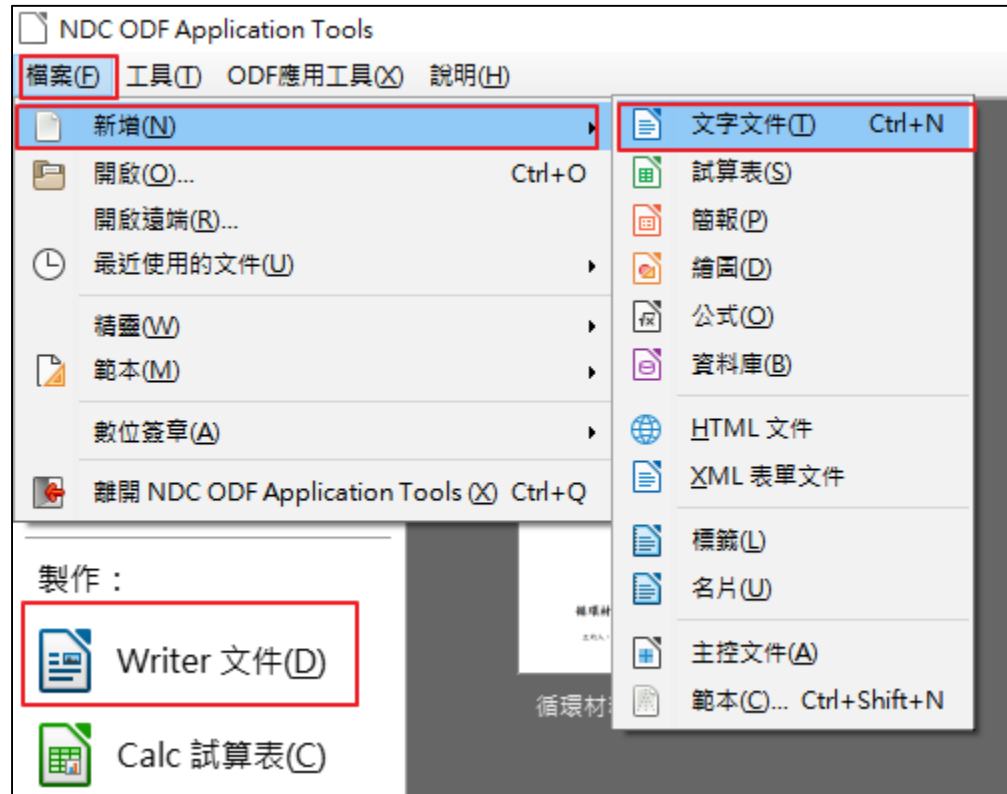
NDC ODF Application Tools

檔案(F) 工具(T) ODF應用工具(X) 說明(H)

新增(N)
開啟(O)... Ctrl+O
開啟遠端(R)...
最近使用的文件(U)
精靈(W)
範本(M)
數位簽章(A)
離開 NDC ODF Application Tools (X) Ctrl+Q

文字文件(T) Ctrl+N
試算表(S)
簡報(P)
繪圖(D)
公式(O)
資料庫(B)
HTML 文件
XML 表單文件
標籤(L)
名片(U)
主控文件(A)
範本(C)... Ctrl+Shift+N

製作：
Writer 文件(D)
Calc 試算表(C)

循環材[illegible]